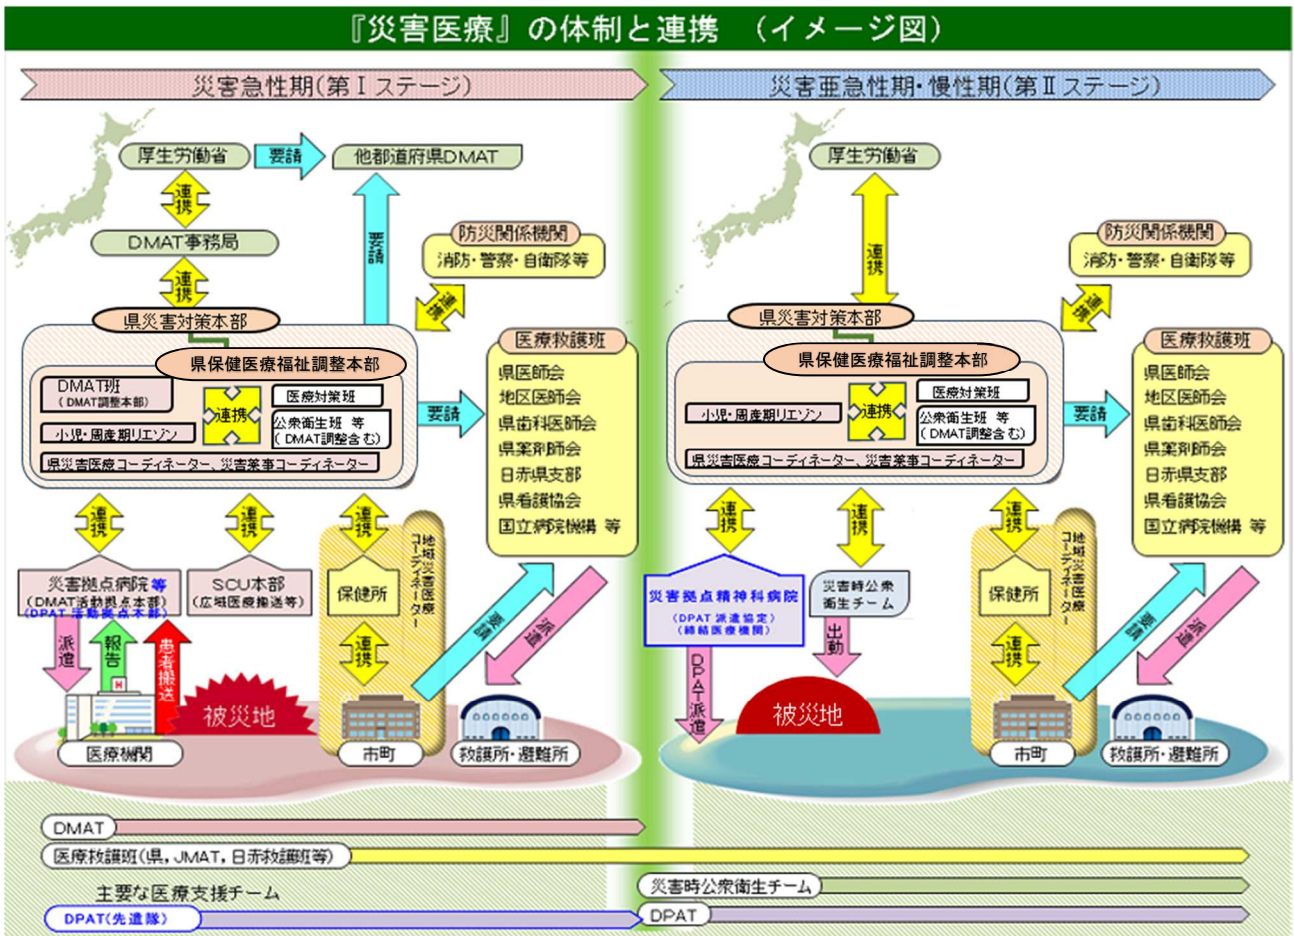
『災害医療』の体制と連携 （イメージ図）

災害急性期（第Ⅰステージ）

厚生労働省
要請
他都道府県DMAT
連携
DMAT事務局
連携
要請
防災関係機関
消防・警察・自衛隊等
連携
県災害対策本部
県保健医療福祉調整本部
DMAT班
（DMAT調整本部）
連携
医療対策班
公衆衛生班 等
（DMAT調整含む）
小児・周産期リエゾン
県災害医療コーディネーター、災害薬事コーディネーター
要請
医療救護班
県医師会
地区医師会
県歯科医師会
県薬剤師会
日赤県支部
県看護協会
国立病院機構 等
連携
連携
連携
地域災害医療コーディネーター
災害拠点病院等
（DMAT活動拠点本部）
（DPAT活動拠点本部）
SCU本部
（広域医療搬送等）
保健所
連携
要請
派遣
派遣
報告
患者搬送
被災地
医療機関
市町
救護所・避難所

災害亜急性期・慢性期（第Ⅱステージ）

厚生労働省
連携
防災関係機関
消防・警察・自衛隊等
連携
県災害対策本部
県保健医療福祉調整本部
医療対策班
小児・周産期リエゾン
連携
公衆衛生班 等
（DMAT調整含む）
県災害医療コーディネーター、災害薬事コーディネーター
要請
医療救護班
県医師会
地区医師会
県歯科医師会
県薬剤師会
日赤県支部
県看護協会
国立病院機構 等
連携
連携
連携
地域災害医療コーディネーター
災害拠点精神科病院
（DPAT派遣協定）
（締結医療機関）
災害時公衆衛生チーム
保健所
出動
DPAT派遣
連携
要請
派遣
被災地
市町
救護所・避難所

DMAT
医療救護班（県，JMAT，日赤救護班等）
主要な医療支援チーム
災害時公衆衛生チーム
DPAT（先遣隊）
DPAT